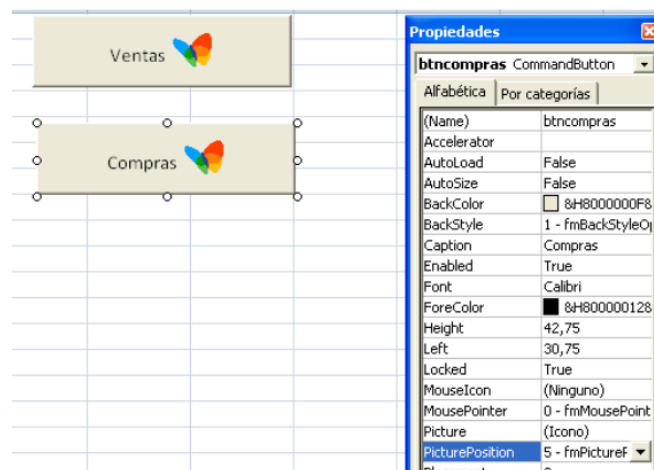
Ventas

Compras

Propiedades

btncompras CommandButton

Alfabética | Por categorías

| | |
|---|---|
| (Name) | btncompras |
| Accelerator | |
| AutoLoad | False |
| AutoSize | False |
| BackColor | &H8000000F& |
| BackStyle | 1 - fmBackStyleOp |
| Caption | Compras |
| Enabled | True |
| Font | Calibri |
| ForeColor | &H80000012& |
| Height | 42,75 |
| Left | 30,75 |
| Locked | True |
| MouseIcon | (Ninguno) |
| MousePointer | 0 - fmMousePoint |
| Picture | (Icono) |
| PicturePosition | 5 - fmPictureP |